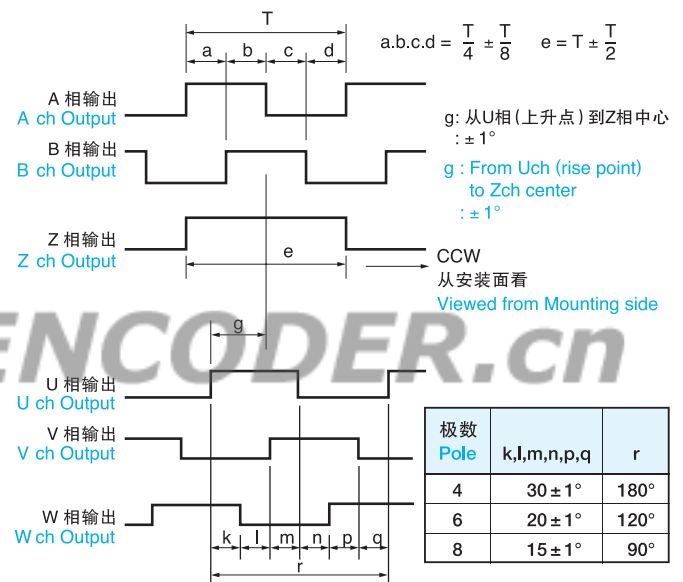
T

a b c d

a.b.c.d = $\frac{T}{4} \pm \frac{T}{8}$　　e = T ± $\frac{T}{2}$

A 相输出
A ch Output

B 相输出
B ch Output

Z 相输出
Z ch Output

g: 从U相（上升点）到Z相中心
: ± 1°

g : From Uch (rise point) to Zch center
: ± 1°

e

CCW
从安装面看
Viewed from Mounting side

ENCODER.cn

g

U 相输出
U ch Output

V 相输出
V ch Output

W 相输出
W ch Output

k l m n p q

r

| 极数 Pole | k,l,m,n,p,q | r |
|---|---|---|
| 4 | 30 ± 1° | 180° |
| 6 | 20 ± 1° | 120° |
| 8 | 15 ± 1° | 90° |